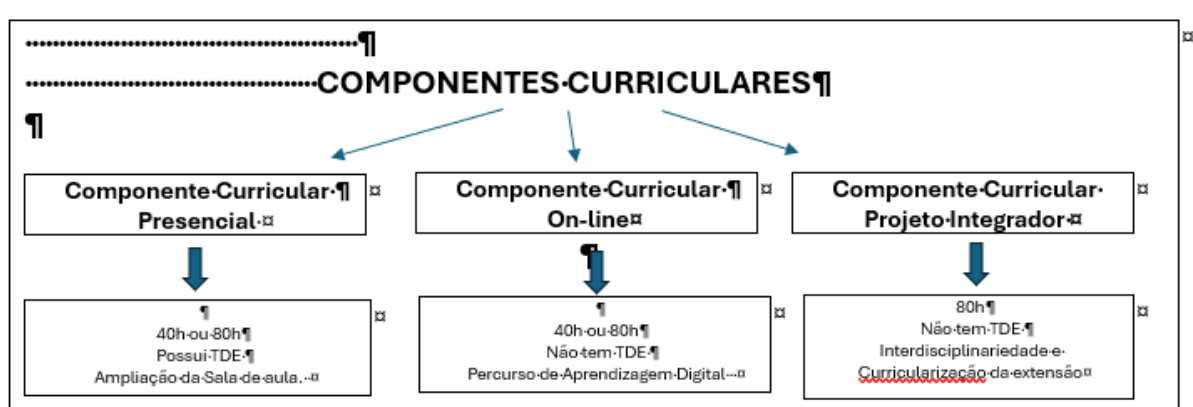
COMPONENTES CURRICULARES

Componente Curricular Presencial

Componente Curricular On-line

Componente Curricular Projeto Integrador

40h ou 80h
Possui TDE
Ampliação da Sala de aula.

40h ou 80h
Não tem TDE
Percurso de Aprendizagem Digital

80h
Não tem TDE
Interdisciplinariedade e Curricularização da extensão